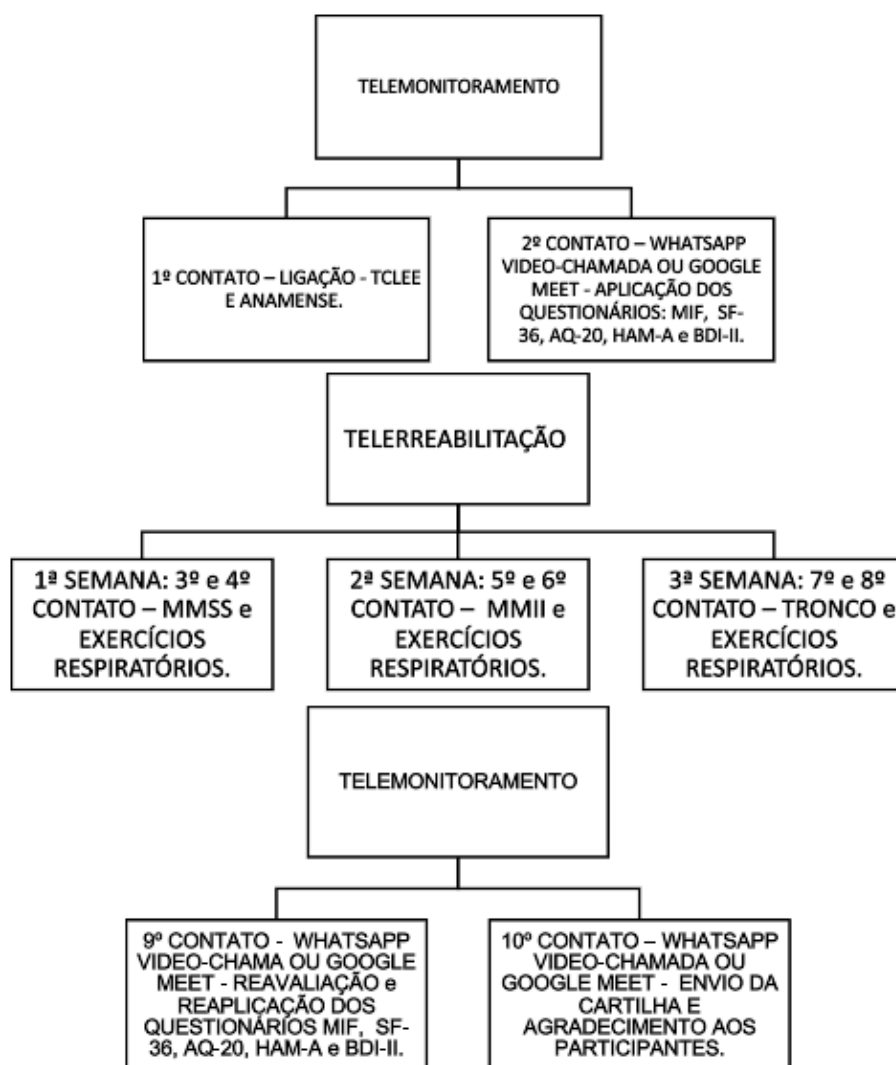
TELEMONITORAMENTO

1º CONTATO – LIGAÇÃO - TCLEE E ANAMENSE.

2º CONTATO – WHATSAPP VIDEO-CHAMADA OU GOOGLE MEET - APLICAÇÃO DOS QUESTIONÁRIOS: MIF, SF-36, AQ-20, HAM-A e BDI-II.

TELERREABILITAÇÃO

1ª SEMANA: 3º e 4º CONTATO – MMSS e EXERCÍCIOS RESPIRATÓRIOS.

2ª SEMANA: 5º e 6º CONTATO – MMII e EXERCÍCIOS RESPIRATÓRIOS.

3ª SEMANA: 7º e 8º CONTATO – TRONCO e EXERCÍCIOS RESPIRATÓRIOS.

TELEMONITORAMENTO

9º CONTATO - WHATSAPP VIDEO-CHAMA OU GOOGLE MEET - REAVALIAÇÃO e REAPLICAÇÃO DOS QUESTIONÁRIOS MIF, SF-36, AQ-20, HAM-A e BDI-II.

10º CONTATO – WHATSAPP VIDEO-CHAMADA OU GOOGLE MEET - ENVIO DA CARTILHA E AGRADECIMENTO AOS PARTICIPANTES.